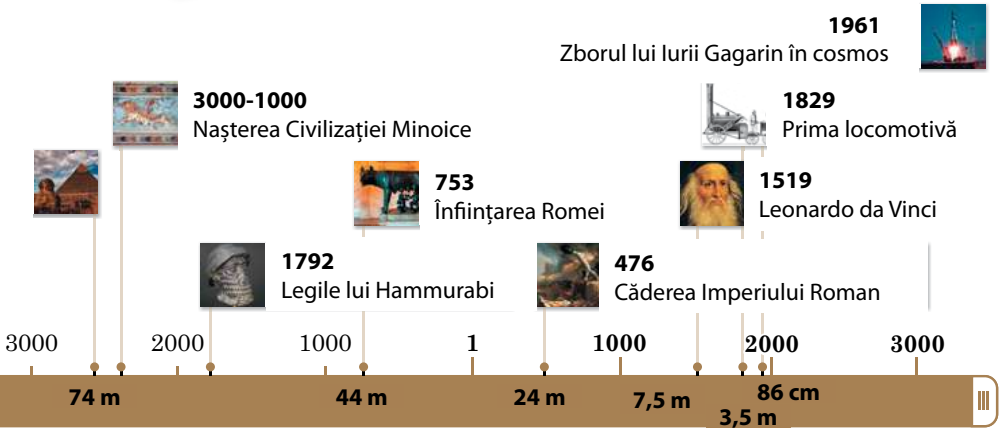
1961
Zborul lui Iurii Gagarin în cosmos

3000-1000
Nașterea Civilizației Minoice

1829
Prima locomotivă

753
Înființarea Romei

1519
Leonardo da Vinci

1792
Legile lui Hammurabi

476
Căderea Imperiului Roman

3000 2000 1000 1 1000 2000 3000

74 m 44 m 24 m 7,5 m 3,5 m 86 cm